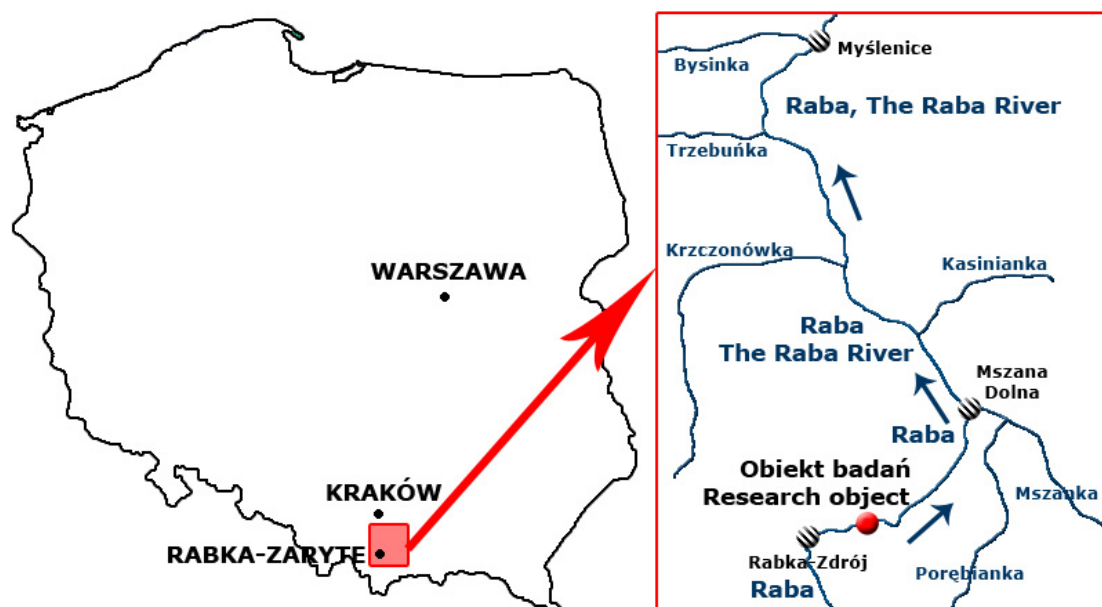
WARSZAWA

KRAKÓW

RABKA-ZARYTE

Myślenice

Bysinka

Raba, The Raba River

Trzebuńka

Krzczonówka

Kasinianka

Raba
The Raba River

Mszana Dolna

Raba

Obiekt badań
Research object

Mszanka

Rabka-Zdrój

Raba

Poręblanka